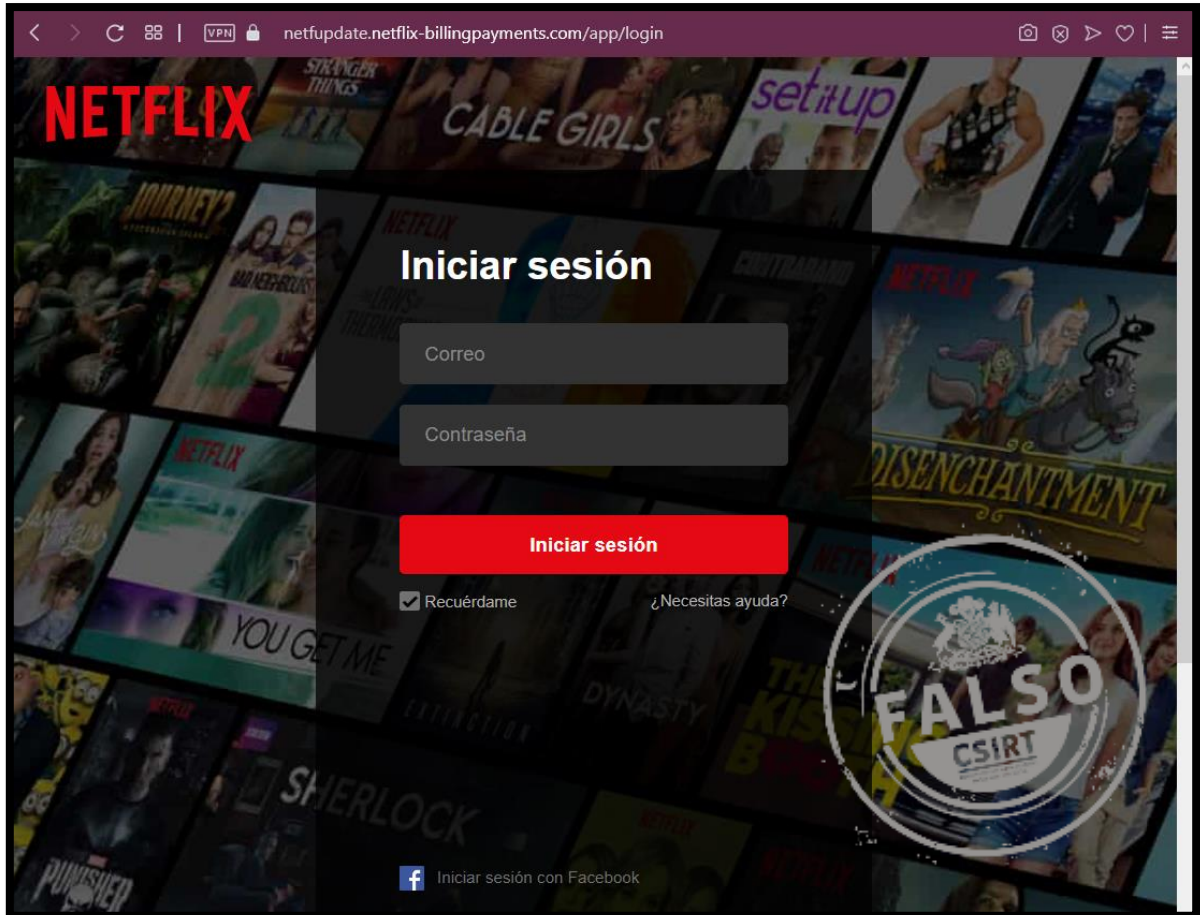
VPN netfupdate.netflix-billingpayments.com/app/login

NETFLIX

STRANGER THINGS
CABLE GIRLS
set it up
JOURNEY 2
BAD NEIGHBOURS 2
NETFLIX
CONTRABAND
NETFLIX

Iniciar sesión

Correo

Contraseña

Iniciar sesión

Recuérdame ¿Necesitas ayuda?

DISENCHANTMENT
NETFLIX
YOU GET ME
DYNASTY
EXTINCTION
THE KISSING BOOTH
NETFLIX
SHERLOCK
PUNISHER

FALSO
CSIRT

Iniciar sesión con Facebook